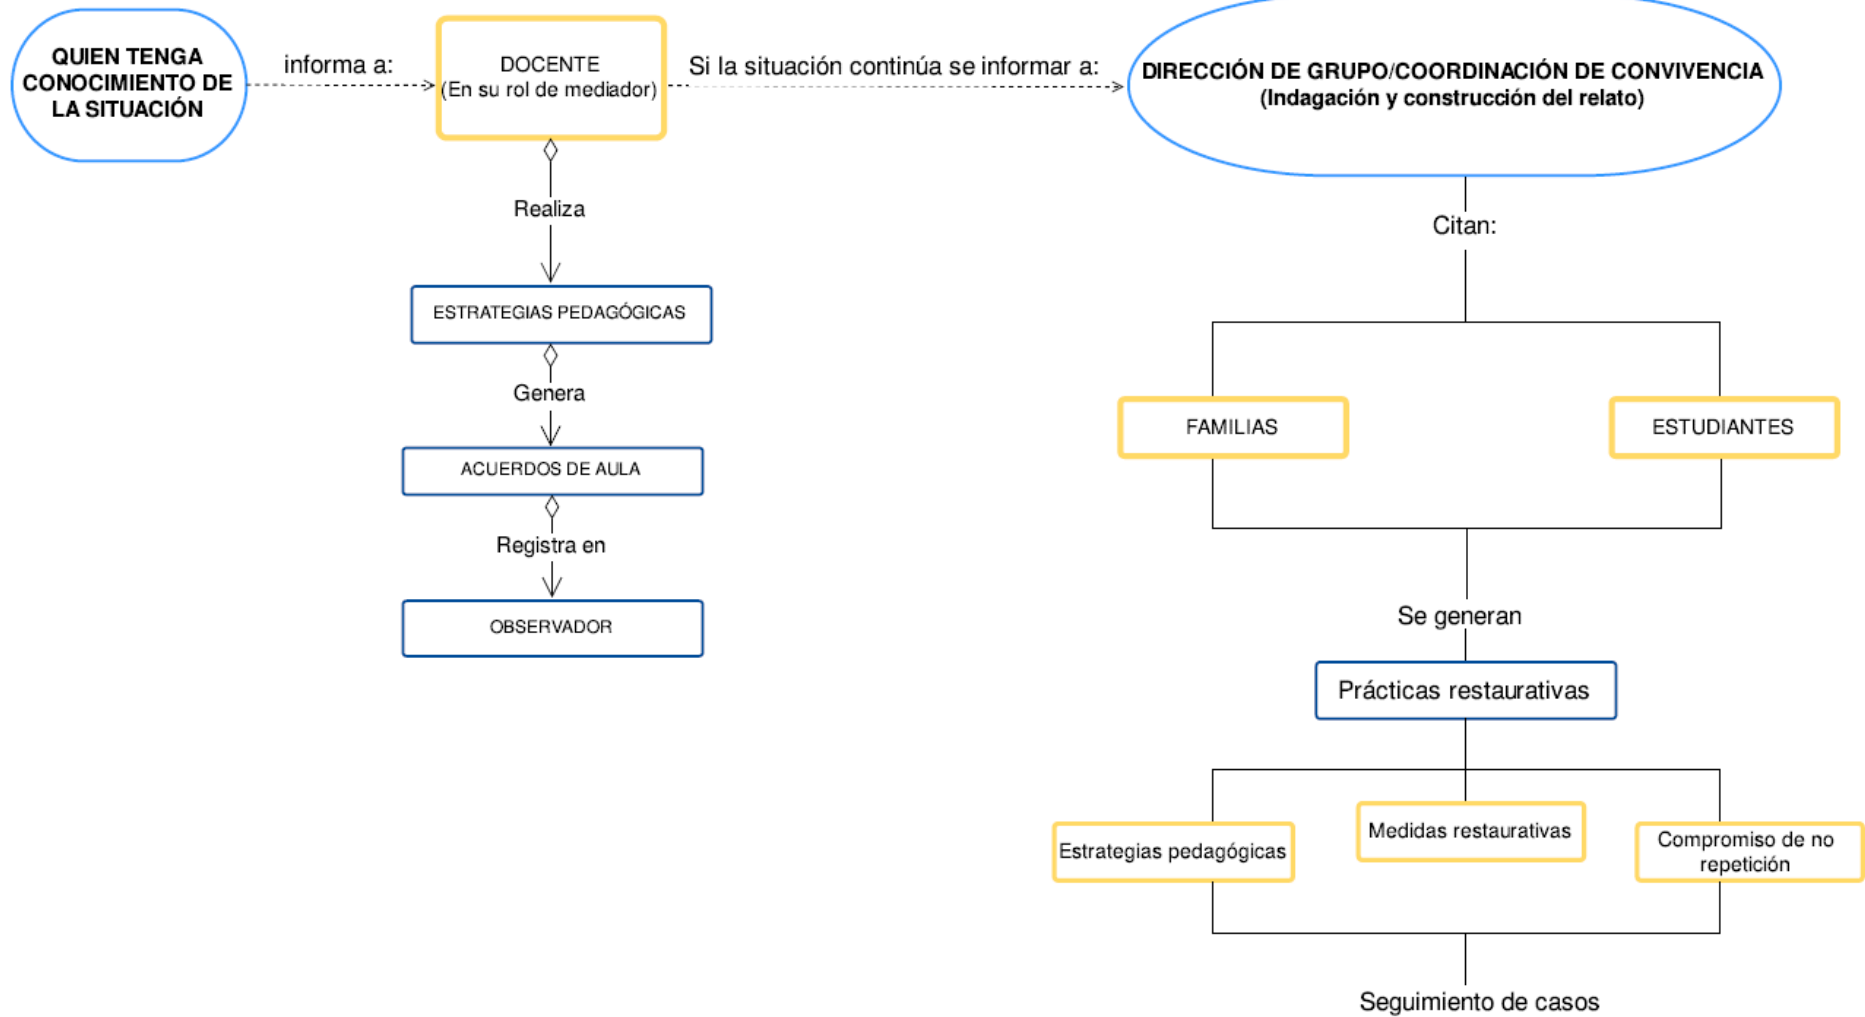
QUIEN TENGA CONOCIMIENTO DE LA SITUACIÓN

informa a:

DOCENTE
(En su rol de mediador)

Si la situación continúa se informar a:

DIRECCIÓN DE GRUPO/COORDINACIÓN DE CONVIVENCIA
(Indagación y construcción del relato)

Realiza

ESTRATEGIAS PEDAGÓGICAS

Genera

ACUERDOS DE AULA

Registra en

OBSERVADOR

Citan:

FAMILIAS

ESTUDIANTES

Se generan

Prácticas restaurativas

Estrategias pedagógicas

Medidas restaurativas

Compromiso de no repetición

Seguimiento de casos